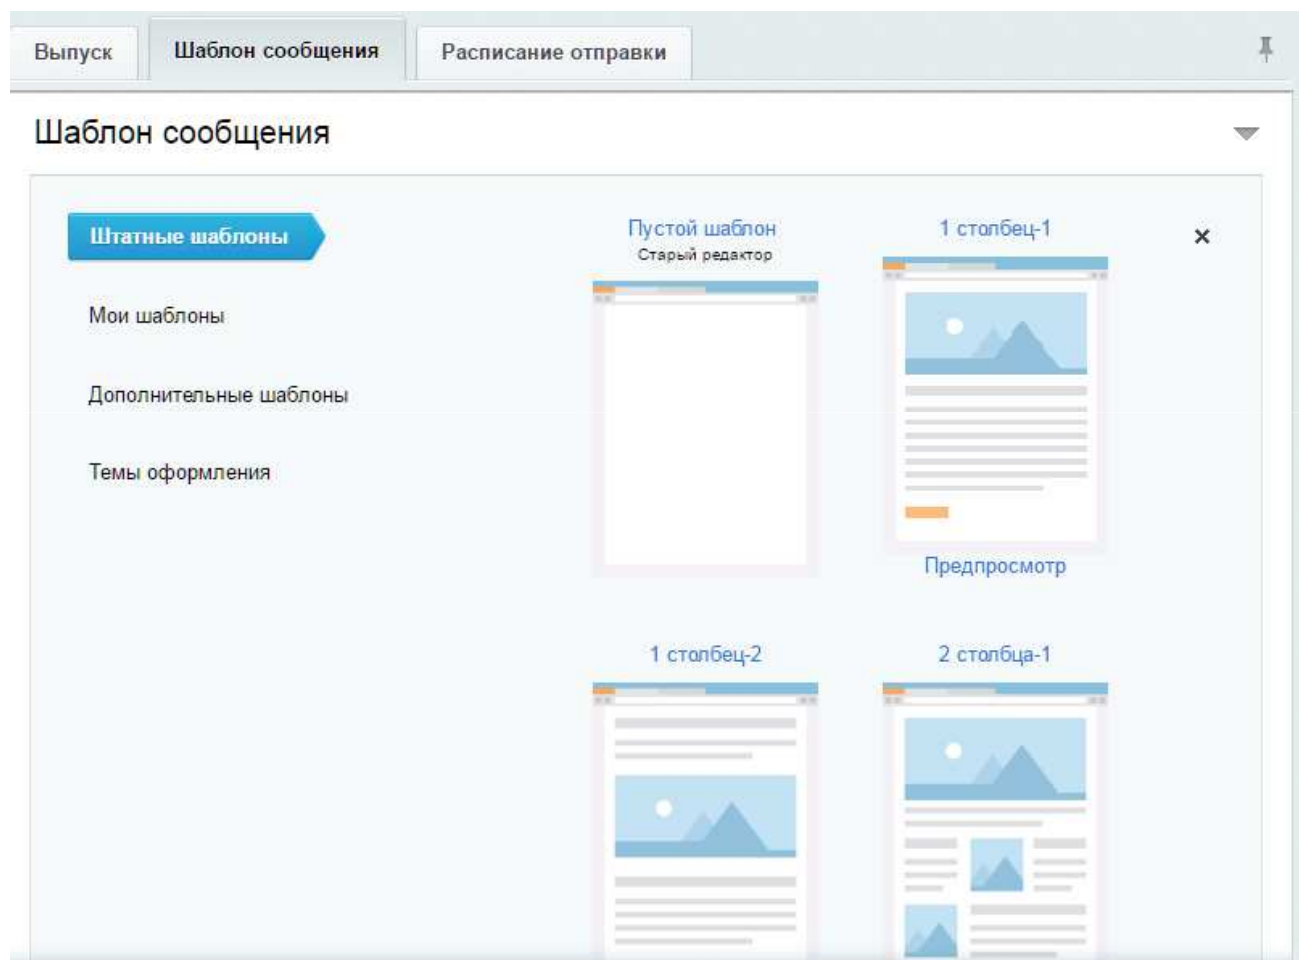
Выпуск Шаблон сообщения Расписание отправки

Шаблон сообщения

Штатные шаблоны

Мои шаблоны

Дополнительные шаблоны

Темы оформления

Пустой шаблон
Старый редактор

1 столбец-1

×

Предпросмотр

1 столбец-2

2 столбца-1